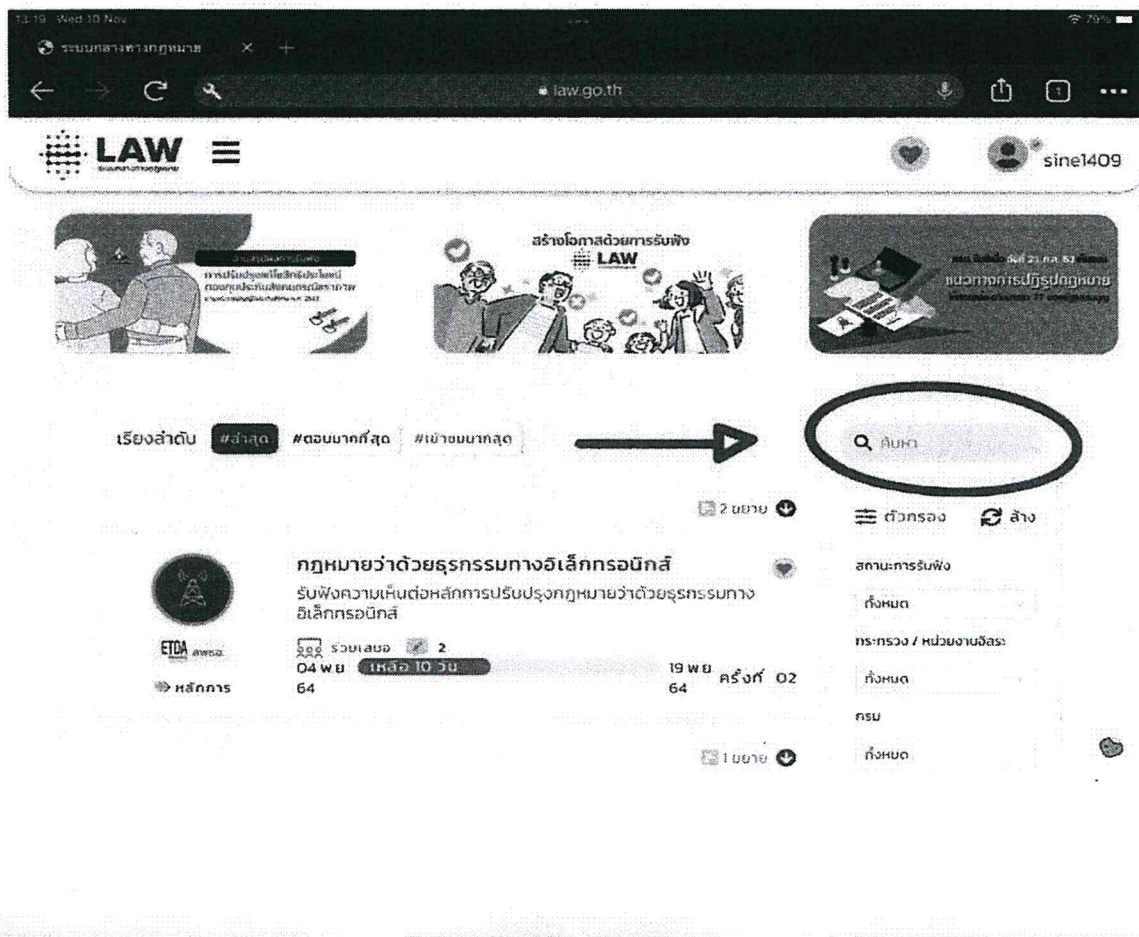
13:19 Wed 10 Nov
79%
ระบบกลางทางกฎหมาย
law.go.th
LAW
sine1409
สร้างโอกาสด้วยการรับฟัง
LAW
แนวทางการปฏิรูปกฎหมาย
เรียงลำดับ #ล่าสุด #ตอบมากที่สุด #เข้าชมมากสุด
ค้นหา
2 ขยาย
ตัวกรอง ล้าง
กฎหมายว่าด้วยธุรกรรมทางอิเล็กทรอนิกส์
รับฟังความเห็นต่อหลักการปรับปรุงกฎหมายว่าด้วยธุรกรรมทางอิเล็กทรอนิกส์
ETDA สพธอ.
หลักการ
ร่วมเสนอ 2
04 พ.ย. 64
เหลือ 10 วัน
19 พ.ย. 64
ครั้งที่ 02
สถานะการรับฟัง
ทั้งหมด
กระทรวง / หน่วยงานอิสระ
ทั้งหมด
กรม
ทั้งหมด
1 ขยาย